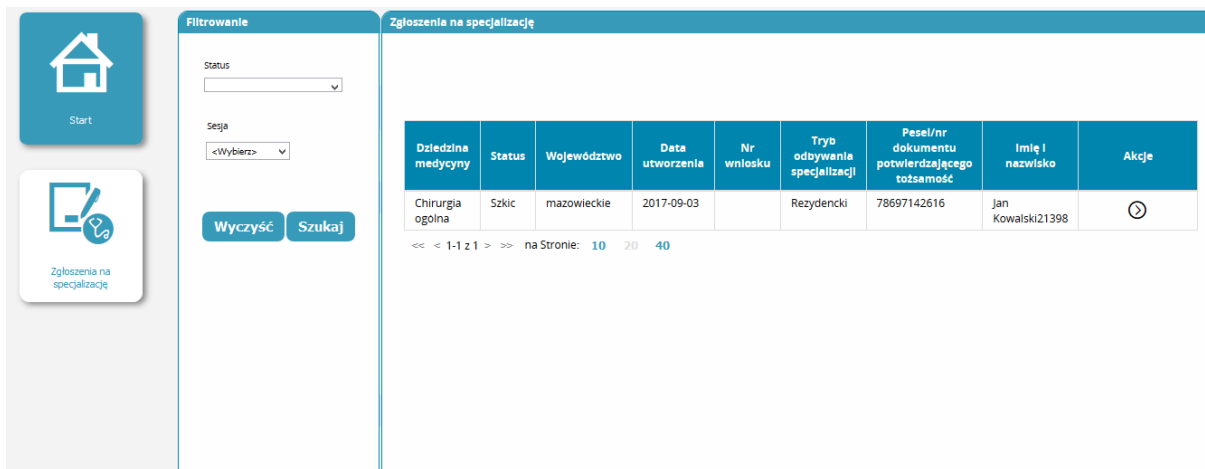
Start

Zgłoszenia na specjalizację

Filtrowanie

Status

Sesja

<Wybierz>

Wyczyść Szukaj

Zgłoszenia na specjalizację

| Dziedzina medycyny | Status | Województwo | Data utworzenia | Nr wniosku | Tryb odbywania specjalizacji | Pesel/nr dokumentu potwierdzającego tożsamość | Imię i nazwisko | Akcje |
|---|---|---|---|---|---|---|---|---|
| Chirurgia ogólna | Szkic | mazowieckie | 2017-09-03 | | Rezydencki | 78697142616 | Jan Kowalski21398 | |

<< < 1-1 z 1 > >> na Stronie: 10 20 40